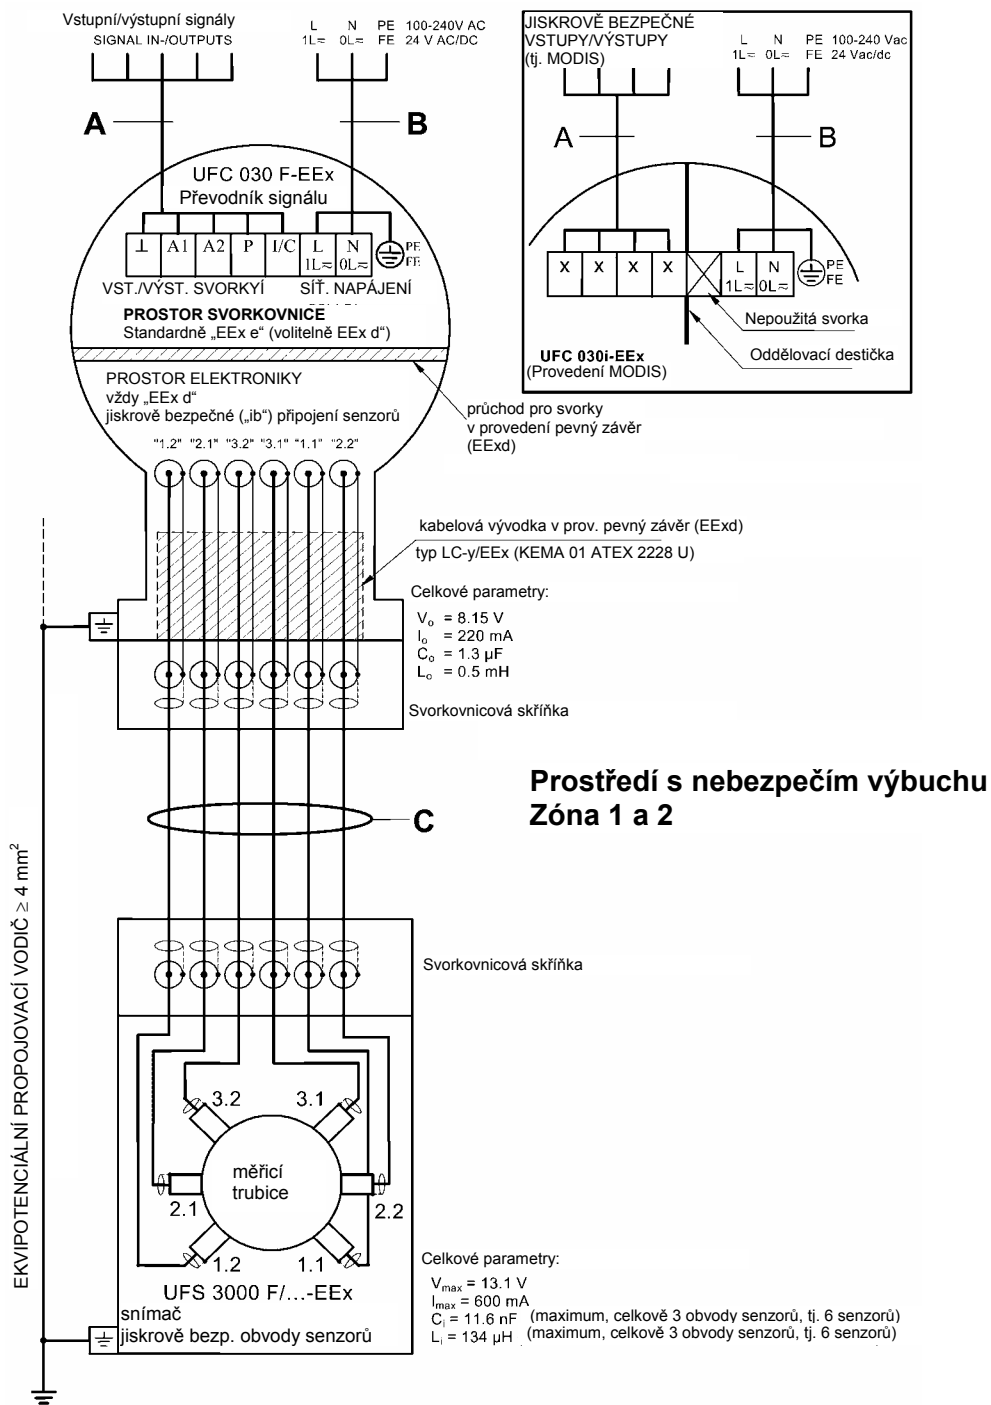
Vstupní/výstupní signály
SIGNAL IN-/OUTPUTS

L N PE 100-240V AC
1L= 0L= FE 24 V AC/DC

A

B

UFC 030 F-EEx
Převodník signálu

⊥ A1 A2 P I/C L 1L≈ N 0L≈ PE FE

VST./VÝST. SVORKYÍ SÍŤ. NAPÁJENÍ

PROSTOR SVORKOVNICE
Standardně „EEx e“ (volitelně EEx d“)

PROSTOR ELEKTRONIKY
vždy „EEx d“
jiskrově bezpečné („ib“) připojení senzorů

průchod pro svorky
v provedení pevný závěr
(EExd)

"1.2" "2.1" "3.2" "3.1" "1.1" "2.2"

JISKROVĚ BEZPEČNÉ
VSTUPY/VÝSTUPY
(tj. MODIS)

L N PE 100-240 Vac
1L= 0L= FE 24 Vac/dc

A

B

X X X X L 1L≈ N 0L≈ PE FE

Nepoužitá svorka

Oddělovací destička

UFC 030i-EEx
(Provedení MODIS)

kabelová vývodka v prov. pevný závěr (EExd)
typ LC-y/EEx (KEMA 01 ATEX 2228 U)

Celkové parametry:
$V_o$ = 8.15 V
$I_o$ = 220 mA
$C_o$ = 1.3 µF
$L_o$ = 0.5 mH

Svorkovnicová skříňka

Prostředí s nebezpečím výbuchu
Zóna 1 a 2

C

EKVIPOTENCIÁLNÍ PROPOJOVACÍ VODIČ ≥ 4 mm$^2$

Svorkovnicová skříňka

3.2 3.1

měřicí
trubice

2.1 2.2

1.2 1.1

UFS 3000 F/…-EEx
snímač
jiskrově bezp. obvody senzorů

Celkové parametry:
$V_{max}$ = 13.1 V
$I_{max}$ = 600 mA
$C_i$ = 11.6 nF (maximum, celkově 3 obvody senzorů, tj. 6 senzorů)
$L_i$ = 134 µH (maximum, celkově 3 obvody senzorů, tj. 6 senzorů)